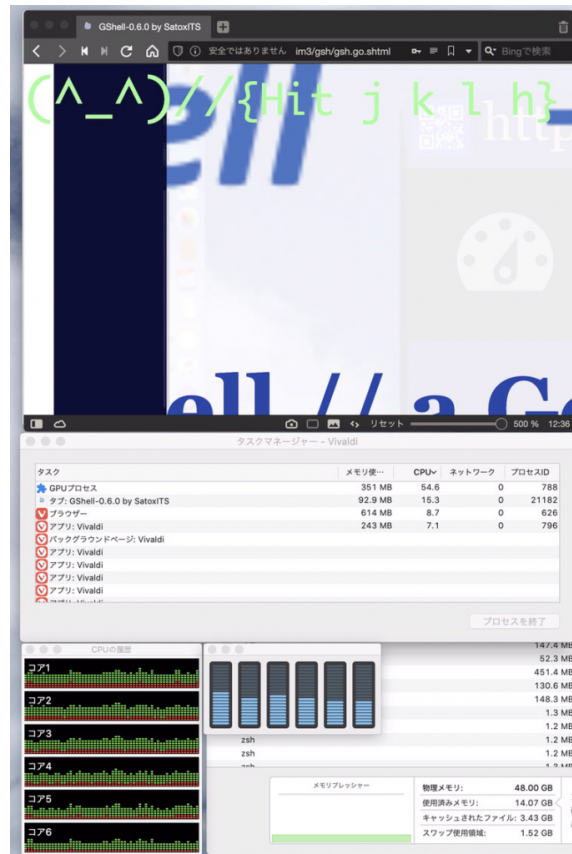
GShell-0.6.0 by SatoxITS

安全ではありません im3/gsh/gsh.go.shtml

Bingで検索

(^_^)//{Hit j k l h}

http

ell // a Go

リセット 500 % 12:36

タスクマネージャー - Vivaldi

| タスク | メモリ使… | CPU | ネットワーク | プロセスID |
|---|---|---|---|---|
| GPUプロセス | 351 MB | 54.6 | 0 | 788 |
| タブ: GShell-0.6.0 by SatoxITS | 92.9 MB | 15.3 | 0 | 21182 |
| ブラウザー | 614 MB | 8.7 | 0 | 626 |
| アプリ: Vivaldi | 243 MB | 7.1 | 0 | 796 |
| バックグラウンドページ: Vivaldi | | | | |
| アプリ: Vivaldi | | | | |
| アプリ: Vivaldi | | | | |
| アプリ: Vivaldi | | | | |
| アプリ: Vivaldi | | | | |

プロセスを終了

CPUの履歴

コア1
コア2
コア3
コア4
コア5
コア6

147.4 MB
52.3 MB
451.4 MB
130.6 MB
148.3 MB
1.3 MB
1.2 MB
zsh 1.2 MB
zsh 1.2 MB
1.2 MB

メモリプレッシャー

物理メモリ: 48.00 GB
使用済みメモリ: 14.07 GB
キャッシュされたファイル: 3.43 GB
スワップ使用領域: 1.52 GB